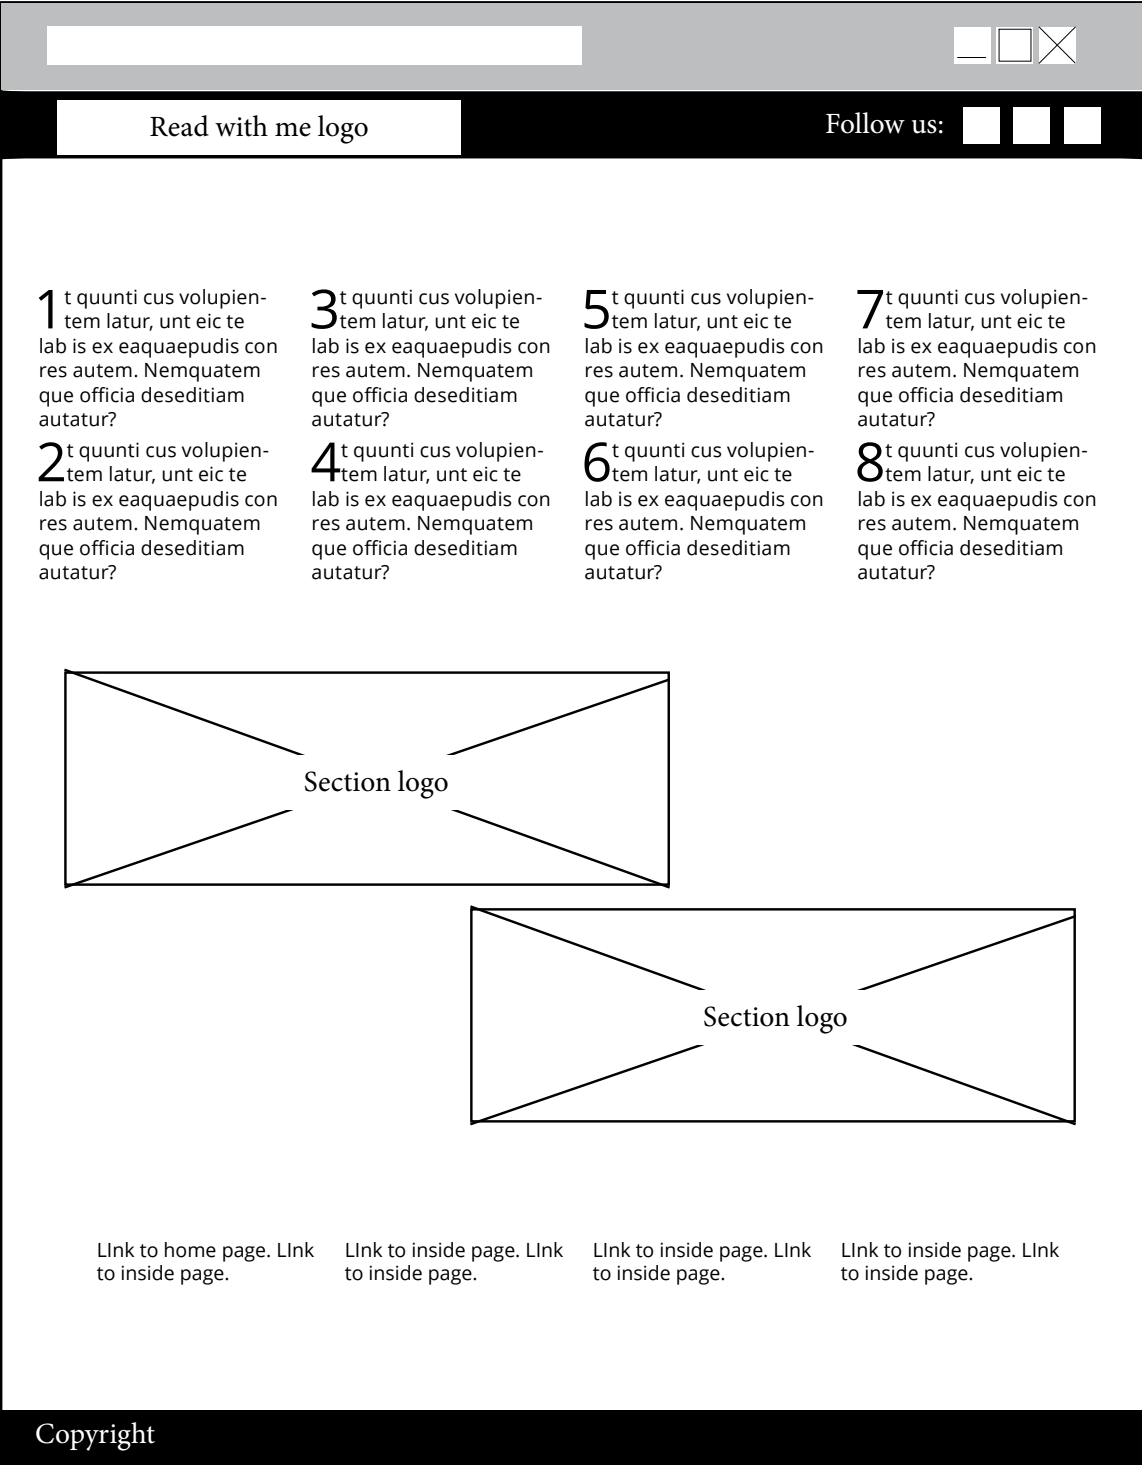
Read with me logo

Follow us:

1t quunti cus volupientem latur, unt eic te lab is ex eaquaepudis con res autem. Nemquatem que officia deseditiam autatur?

2t quunti cus volupientem latur, unt eic te lab is ex eaquaepudis con res autem. Nemquatem que officia deseditiam autatur?

3t quunti cus volupientem latur, unt eic te lab is ex eaquaepudis con res autem. Nemquatem que officia deseditiam autatur?

4t quunti cus volupientem latur, unt eic te lab is ex eaquaepudis con res autem. Nemquatem que officia deseditiam autatur?

5t quunti cus volupientem latur, unt eic te lab is ex eaquaepudis con res autem. Nemquatem que officia deseditiam autatur?

6t quunti cus volupientem latur, unt eic te lab is ex eaquaepudis con res autem. Nemquatem que officia deseditiam autatur?

7t quunti cus volupientem latur, unt eic te lab is ex eaquaepudis con res autem. Nemquatem que officia deseditiam autatur?

8t quunti cus volupientem latur, unt eic te lab is ex eaquaepudis con res autem. Nemquatem que officia deseditiam autatur?

Section logo

Section logo

LInk to home page. LInk to inside page.

LInk to inside page. LInk to inside page.

LInk to inside page. LInk to inside page.

LInk to inside page. LInk to inside page.

Copyright